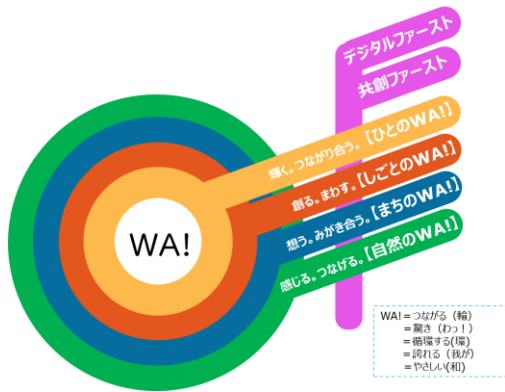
デジタルファースト
共創ファースト
WA!
輝く。つながり合う。【ひとのWA!】
創る。まわす。【しごとのWA!】
想う。みがき合う。【まちのWA!】
感じる。つなげる。【自然のWA!】

WA! = つながる（輪）
= 驚き（わっ！）
= 循環する(環)
= 誇れる（我が）
= やさしい(和)